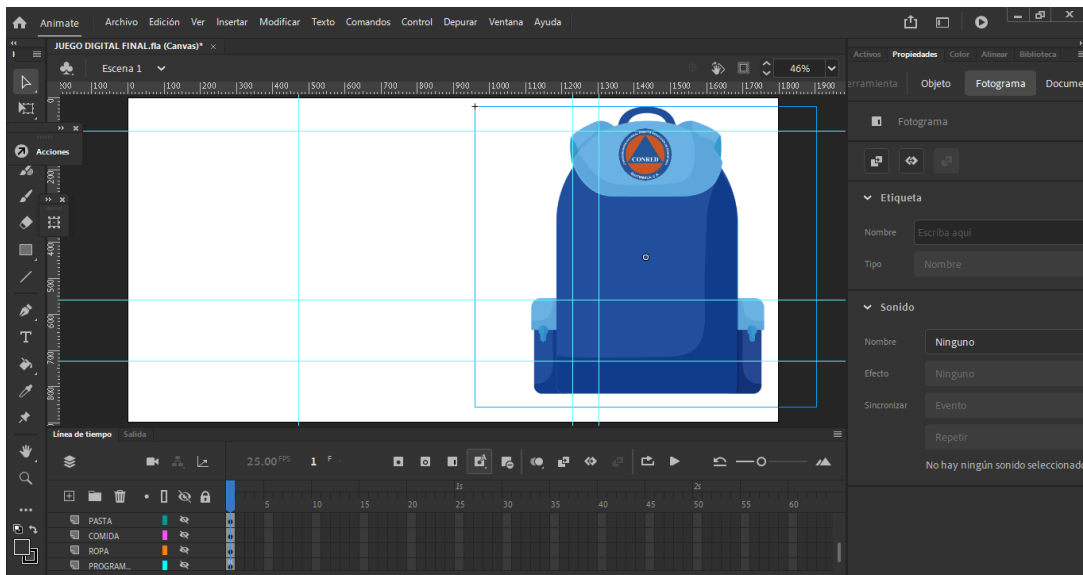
Animate Archivo Edición Ver Insertar Modificar Texto Comandos Control Depurar Ventana Ayuda

JUEGO DIGITAL FINAL.fla (Canvas)* ×

Escena 1

46%

200 100 0 100 200 300 400 500 600 700 800 900 1000 1100 1200 1300 1400 1500 1600 1700 1800 1900

Acciones

CONRED

Activos Propiedades Color Alinear Biblioteca

erramienta Objeto Fotograma Docume

Fotograma

Etiqueta

Nombre Escriba aquí

Tipo Nombre

Sonido

Nombre Ninguno

Efecto Ninguno

Sincronizar Evento

Repetir

No hay ningún sonido seleccionado

Línea de tiempo Salida

25.00 FPS 1 F

1s 2s

5 10 15 20 25 30 35 40 45 50 55 60

PASTA
COMIDA
ROPA
PROGRAM...